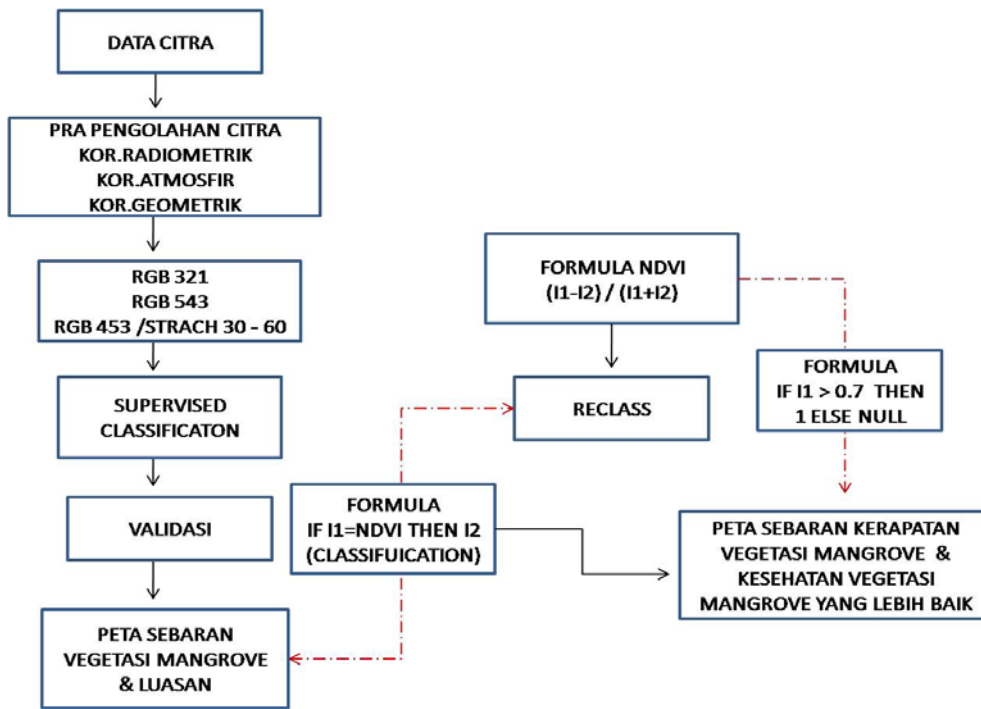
DATA CITRA

PRA PENGOLAHAN CITRA
KOR.RADIOMETRIK
KOR.ATMOSFIR
KOR.GEOMETRIK

RGB 321
RGB 543
RGB 453 /STRACH 30 - 60

SUPERVISED
CLASSIFICATON

VALIDASI

PETA SEBARAN
VEGETASI MANGROVE
& LUASAN

FORMULA NDVI
(I1-I2) / (I1+I2)

RECLASS

FORMULA
IF I1 > 0.7 THEN
1 ELSE NULL

FORMULA
IF I1=NDVI THEN I2
(CLASSIFUICATION)

PETA SEBARAN KERAPATAN
VEGETASI MANGROVE &
KESEHATAN VEGETASI
MANGROVE YANG LEBIH BAIK